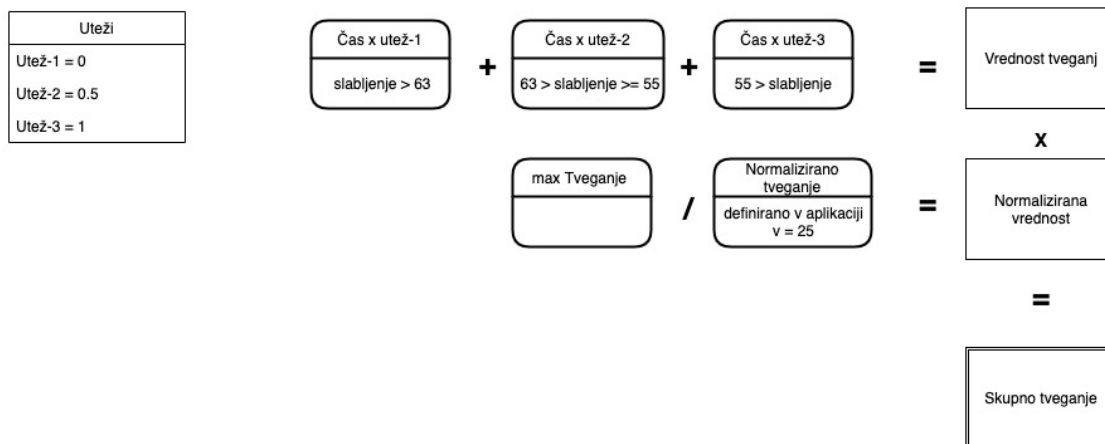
Uteži

Utež-1 = 0

Utež-2 = 0.5

Utež-3 = 1

Čas x utež-1

slabljenje > 63

+

Čas x utež-2

63 > slabljenje >= 55

+

Čas x utež-3

55 > slabljenje

=

Vrednost tveganj

x

max Tveganje

/

Normalizirano tveganje

definirano v aplikaciji v = 25

=

Normalizirana vrednost

=

Skupno tveganje